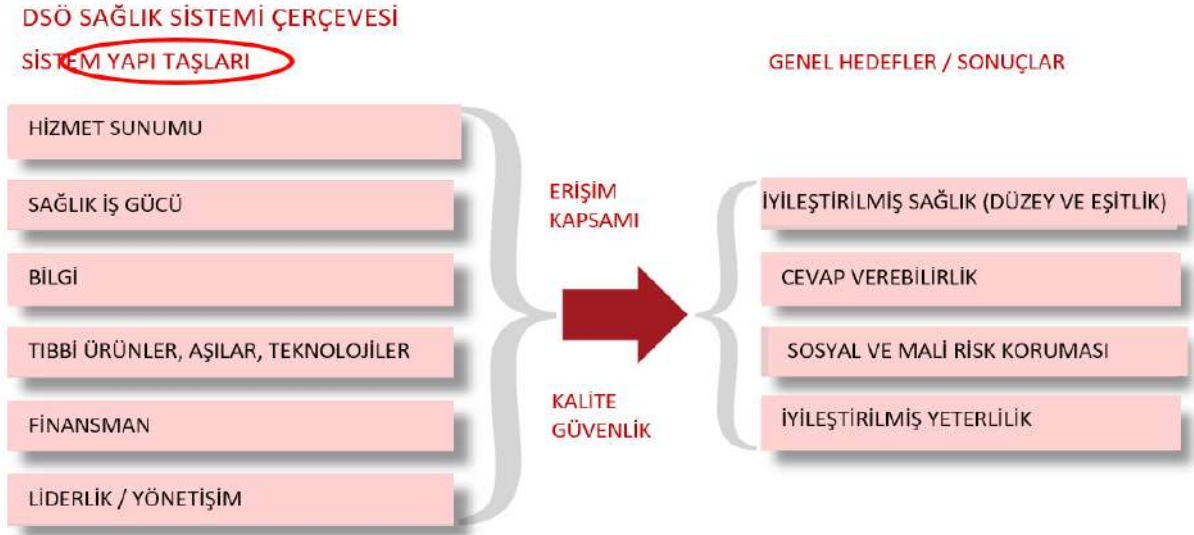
DSÖ SAĞLIK SİSTEMİ ÇERÇEVESİ

SİSTEM YAPI TAŞLARI

GENEL HEDEFLER / SONUÇLAR

HİZMET SUNUMU

SAĞLIK İŞ GÜCÜ

BİLGİ

TIBBİ ÜRÜNLER, AŞILAR, TEKNOLOJİLER

FİNANSMAN

LİDERLİK / YÖNETİŞİM

ERİŞİM
KAPSAMI

KALİTE
GÜVENLİK

İYİLEŞTİRİLMİŞ SAĞLIK (DÜZEY VE EŞİTLİK)

CEVAP VEREBİLİRLİK

SOSYAL VE MALİ RİSK KORUMASI

İYİLEŞTİRİLMİŞ YETERLİLİK